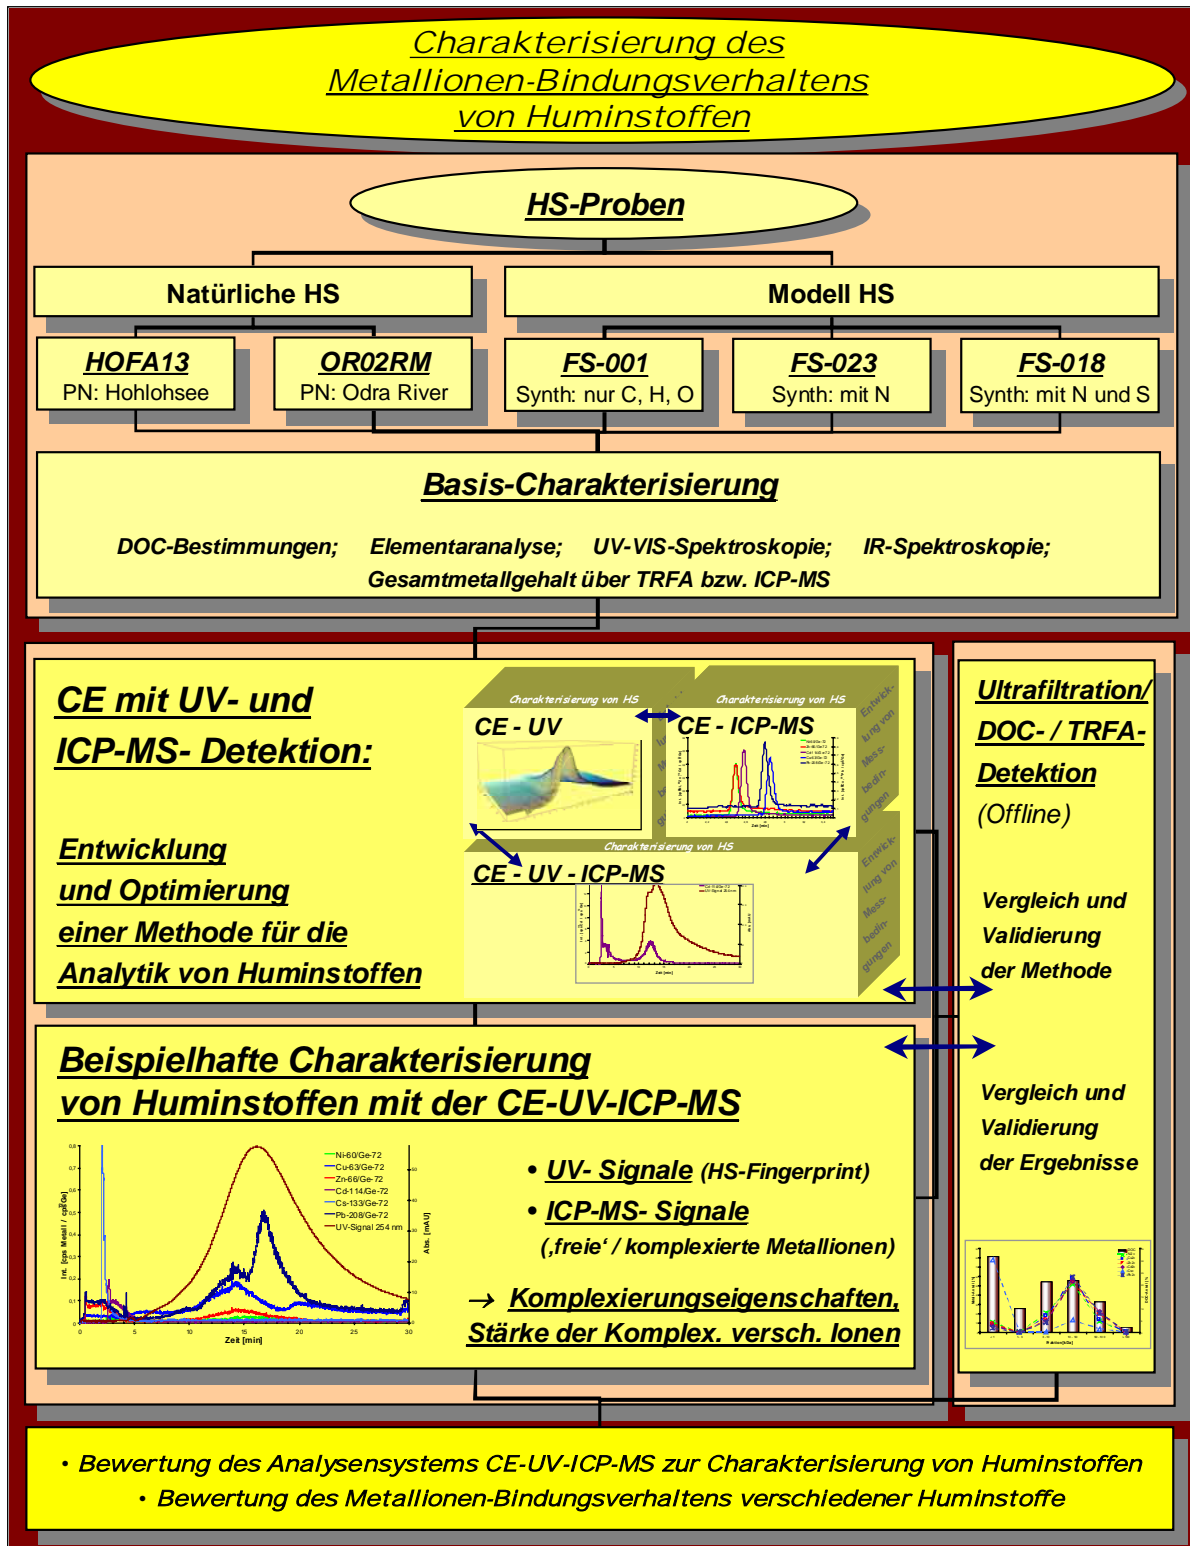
Charakterisierung des Metallionen-Bindungsverhaltens von Huminstoffen

HS-Proben

Natürliche HS

Modell HS

HOFA13
PN: Hohlohsee

OR02RM
PN: Odra River

FS-001
Synth: nur C, H, O

FS-023
Synth: mit N

FS-018
Synth: mit N und S

Basis-Charakterisierung

DOC-Bestimmungen; Elementaranalyse; UV-VIS-Spektroskopie; IR-Spektroskopie;
Gesamtmetallgehalt über TRFA bzw. ICP-MS

CE mit UV- und ICP-MS- Detektion:

Entwicklung und Optimierung einer Methode für die Analytik von Huminstoffen

Charakterisierung von HS

CE - UV

Charakterisierung von HS

CE - ICP-MS

Entwicklung von Messbedingungen

Charakterisierung von HS

CE - UV - ICP-MS

Entwicklung von Messbedingungen

Zeit [min]

Ultrafiltration/ DOC- / TRFA-Detektion
(Offline)

Vergleich und Validierung der Methode

Beispielhafte Charakterisierung von Huminstoffen mit der CE-UV-ICP-MS

Ni-60/Ge-72
Cu-63/Ge-72
Zn-66/Ge-72
Cd-114/Ge-72
Cs-133/Ge-72
Pb-208/Ge-72
UV-Signal 254 nm

Int. [cps Metall / cps Ge]

Abs. [mAU]

Zeit [min]

0 5 10 15 20 25 30

• UV- Signale (HS-Fingerprint)
• ICP-MS- Signale
(‚freie' / komplexierte Metallionen)

→ Komplexierungseigenschaften, Stärke der Komplex. versch. Ionen

Vergleich und Validierung der Ergebnisse

• Bewertung des Analysensystems CE-UV-ICP-MS zur Charakterisierung von Huminstoffen
• Bewertung des Metallionen-Bindungsverhaltens verschiedener Huminstoffe